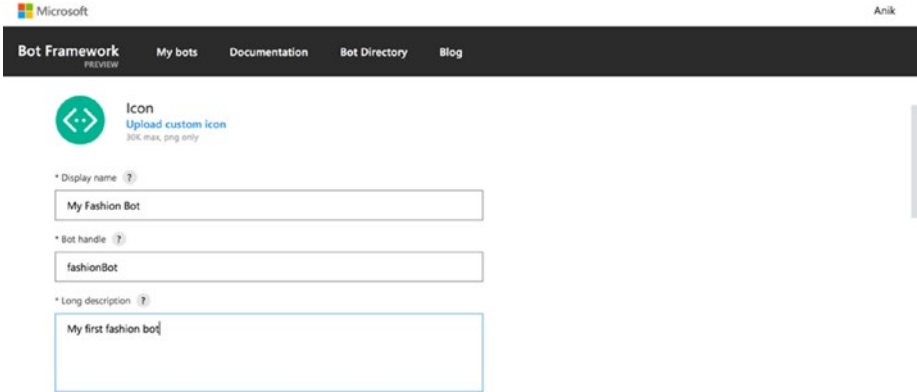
Microsoft

Anik

Bot Framework PREVIEW

My bots

Documentation

Bot Directory

Blog

Icon

Upload custom icon

30K max, png only

* Display name ?

My Fashion Bot

* Bot handle ?

fashionBot

* Long description ?

My first fashion bot